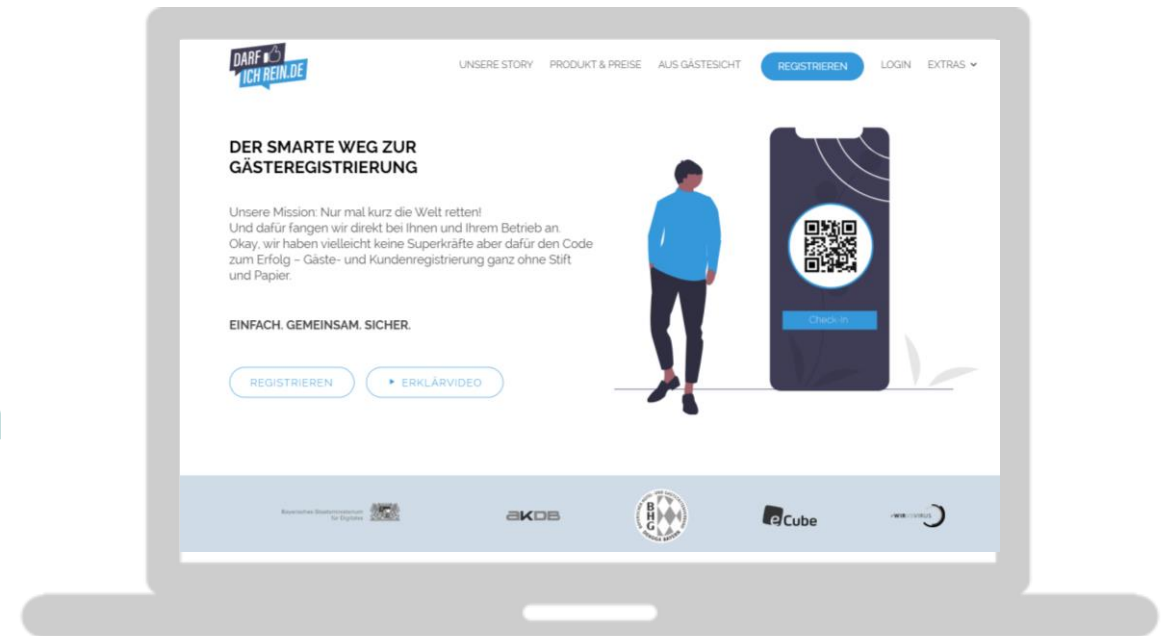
DARF ICH REIN.DE

UNSERE STORY PRODUKT & PREISE AUS GÄSTESICHT REGISTRIEREN LOGIN EXTRAS

DER SMARTE WEG ZUR GÄSTEREGISTRIERUNG

Unsere Mission: Nur mal kurz die Welt retten!
Und dafür fangen wir direkt bei Ihnen und Ihrem Betrieb an.
Okay, wir haben vielleicht keine Superkräfte aber dafür den Code zum Erfolg – Gäste- und Kundenregistrierung ganz ohne Stift und Papier.

EINFACH. GEMEINSAM. SICHER.

REGISTRIEREN ERKLÄRVIDEO

Check-in

Bayerisches Staatsministerium für Digitales

AKDB

BHG

eCube

#WirVsVirus